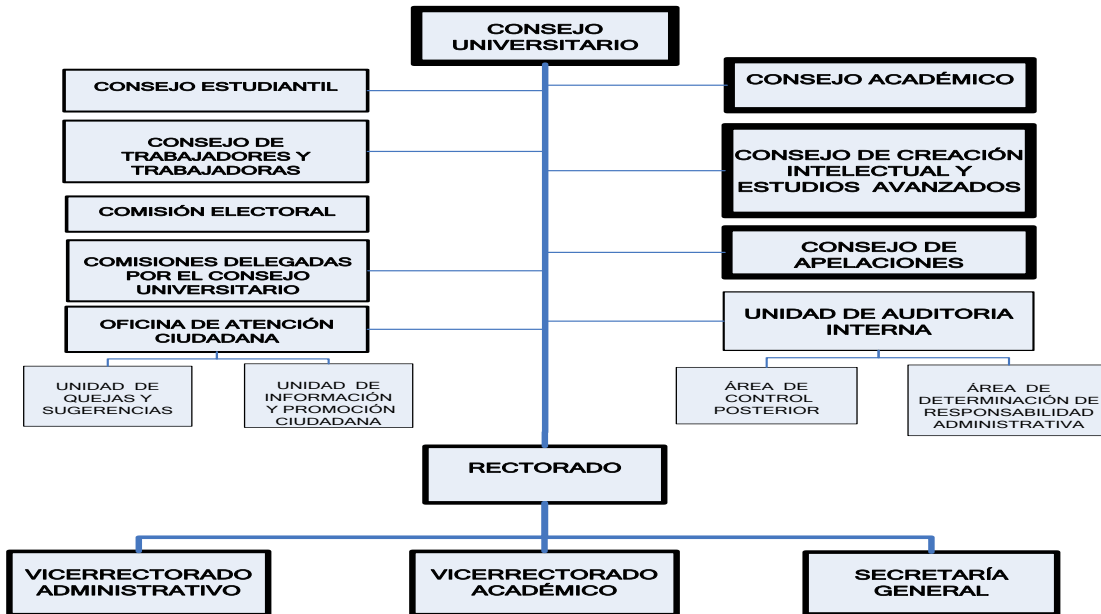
CONSEJO UNIVERSITARIO

CONSEJO ESTUDIANTIL

CONSEJO DE TRABAJADORES Y TRABAJADORAS

COMISIÓN ELECTORAL

COMISIONES DELEGADAS POR EL CONSEJO UNIVERSITARIO

OFICINA DE ATENCIÓN CIUDADANA

UNIDAD DE QUEJAS Y SUGERENCIAS

UNIDAD DE INFORMACIÓN Y PROMOCIÓN CIUDADANA

CONSEJO ACADÉMICO

CONSEJO DE CREACIÓN INTELECTUAL Y ESTUDIOS AVANZADOS

CONSEJO DE APELACIONES

UNIDAD DE AUDITORIA INTERNA

ÁREA DE CONTROL POSTERIOR

ÁREA DE DETERMINACIÓN DE RESPONSABILIDAD ADMINISTRATIVA

RECTORADO

VICERRECTORADO ADMINISTRATIVO

VICERRECTORADO ACADÉMICO

SECRETARÍA GENERAL